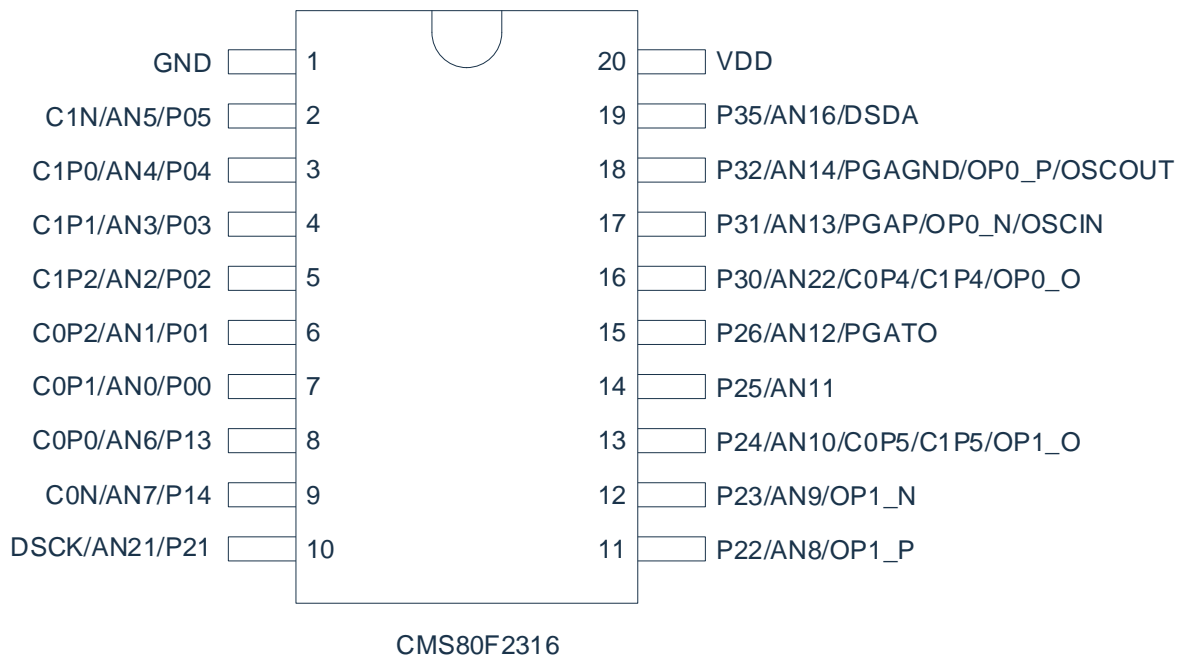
GND 1
C1N/AN5/P05 2
C1P0/AN4/P04 3
C1P1/AN3/P03 4
C1P2/AN2/P02 5
C0P2/AN1/P01 6
C0P1/AN0/P00 7
C0P0/AN6/P13 8
C0N/AN7/P14 9
DSCK/AN21/P21 10

20 VDD
19 P35/AN16/DSDA
18 P32/AN14/PGAGND/OP0_P/OSCOUT
17 P31/AN13/PGAP/OP0_N/OSCIN
16 P30/AN22/C0P4/C1P4/OP0_O
15 P26/AN12/PGATO
14 P25/AN11
13 P24/AN10/C0P5/C1P5/OP1_O
12 P23/AN9/OP1_N
11 P22/AN8/OP1_P

CMS80F2316